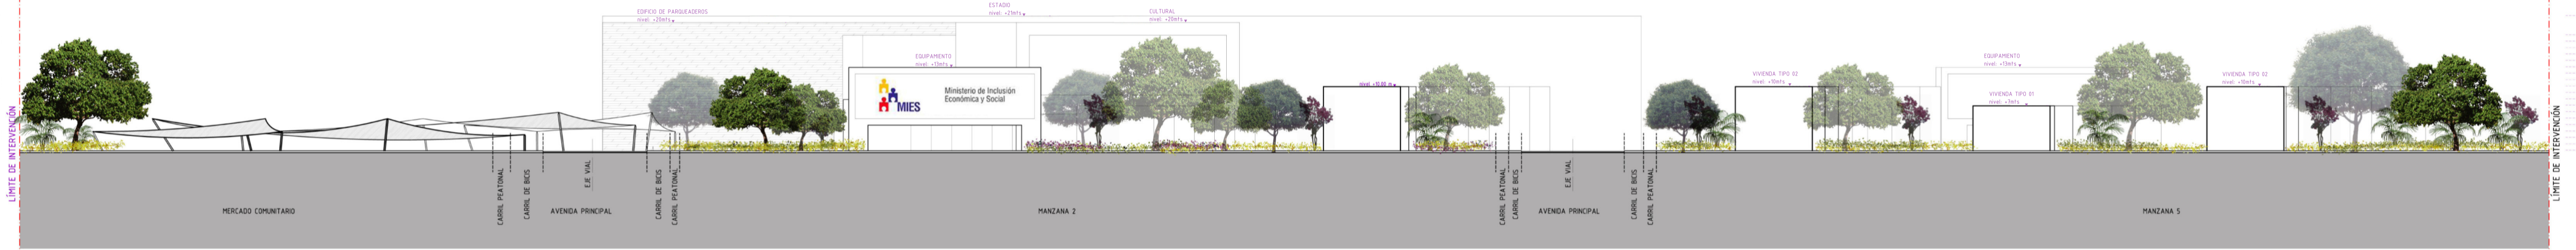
LÍMITE DE INTERVENCIÓN

EDIFICIO DE PARQUEADEROS
nivel +20mts

ESTADIO
nivel +21mts

CULTURAL
nivel +20mts

EQUIPAMENTO
nivel +13mts

MIES
Ministerio de Inclusión Económica y Social

nivel +10,00 m

VIVIENDA TIPO 02
nivel +10mts

EQUIPAMENTO
nivel +13mts

VIVIENDA TIPO 01
nivel +7mts

VIVIENDA TIPO 02
nivel +10mts

LÍMITE DE INTERVENCIÓN

MERCADO COMUNITARIO

CARRIL PEATONAL

CARRIL DE BICIS

EJE VIAL

AVENIDA PRINCIPAL

CARRIL DE BICIS

CARRIL PEATONAL

MANZANA 2

CARRIL PEATONAL

CARRIL DE BICIS

EJE VIAL

AVENIDA PRINCIPAL

CARRIL DE BICIS

CARRIL PEATONAL

MANZANA 5